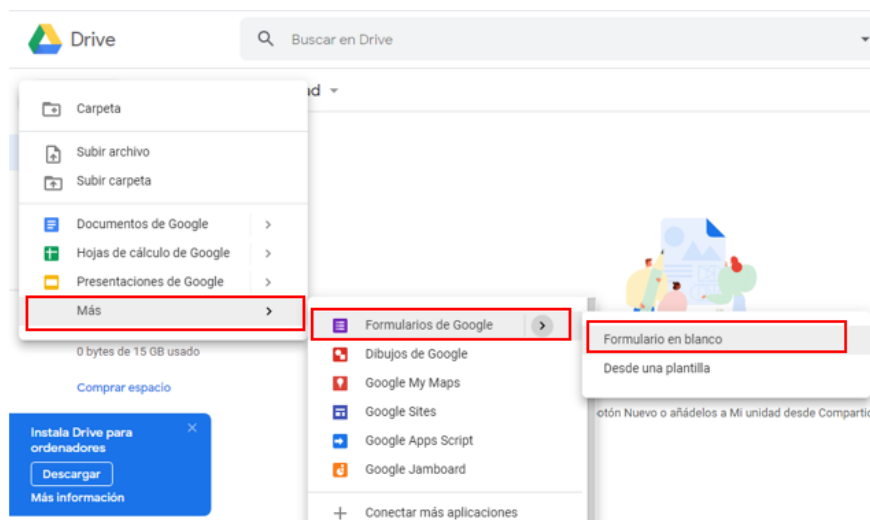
Drive

Buscar en Drive

ad

Carpeta

Subir archivo

Subir carpeta

Documentos de Google

Hojas de cálculo de Google

Presentaciones de Google

Más

0 bytes de 15 GB usado

Comprar espacio

Instala Drive para ordenadores

Descargar

Más información

Formularios de Google

Dibujos de Google

Google My Maps

Google Sites

Google Apps Script

Google Jamboard

Conectar más aplicaciones

Formulario en blanco

Desde una plantilla

otón Nuevo o añádelos a Mi unidad desde Compartid